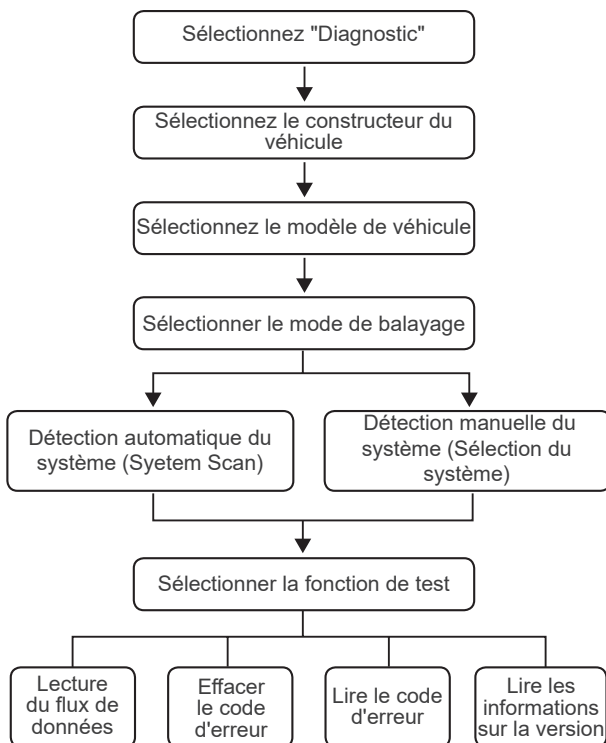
Sélectionnez "Diagnostic"

Sélectionnez le constructeur du véhicule

Sélectionnez le modèle de véhicule

Sélectionner le mode de balayage

Détection automatique du système (Syetem Scan)

Détection manuelle du système (Sélection du système)

Sélectionner la fonction de test

Lecture du flux de données

Effacer le code d'erreur

Lire le code d'erreur

Lire les informations sur la version